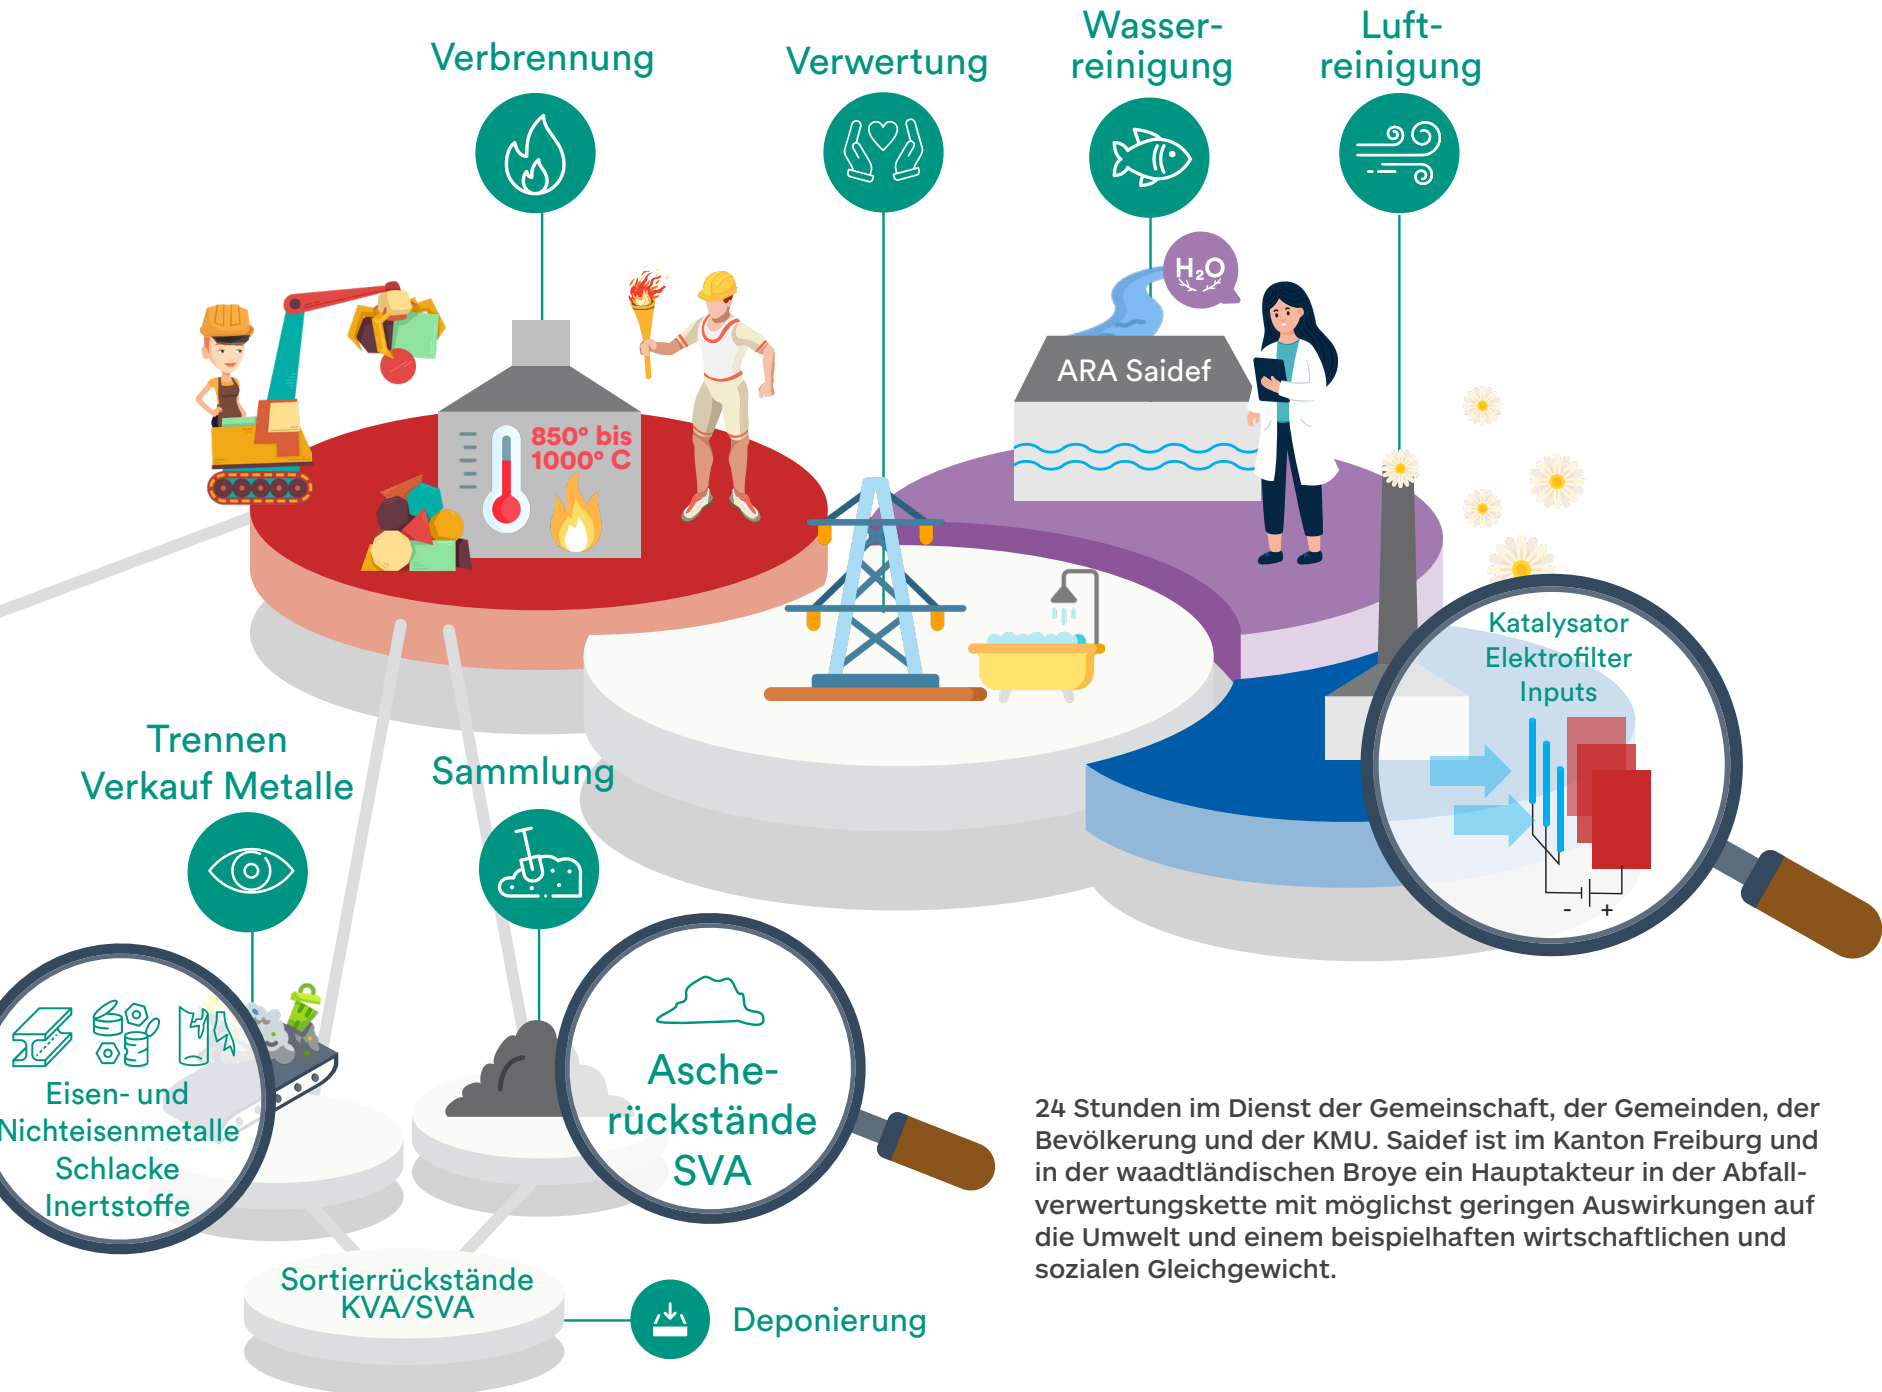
Verbrennung

Verwertung

Wasser-
reinigung

Luft-
reinigung

$H_2O$

ARA Saidef

850° bis
1000° C

Katalysator
Elektrofilter
Inputs

- +

Trennen
Verkauf Metalle

Sammlung

Eisen- und
Nichteisenmetalle
Schlacke
Inertstoffe

Asche-
rückstände
SVA

24 Stunden im Dienst der Gemeinschaft, der Gemeinden, der Bevölkerung und der KMU. Saidef ist im Kanton Freiburg und in der waadtländischen Broye ein Hauptakteur in der Abfallverwertungskette mit möglichst geringen Auswirkungen auf die Umwelt und einem beispielhaften wirtschaftlichen und sozialen Gleichgewicht.

Sortierrückstände
KVA/SVA

Deponierung